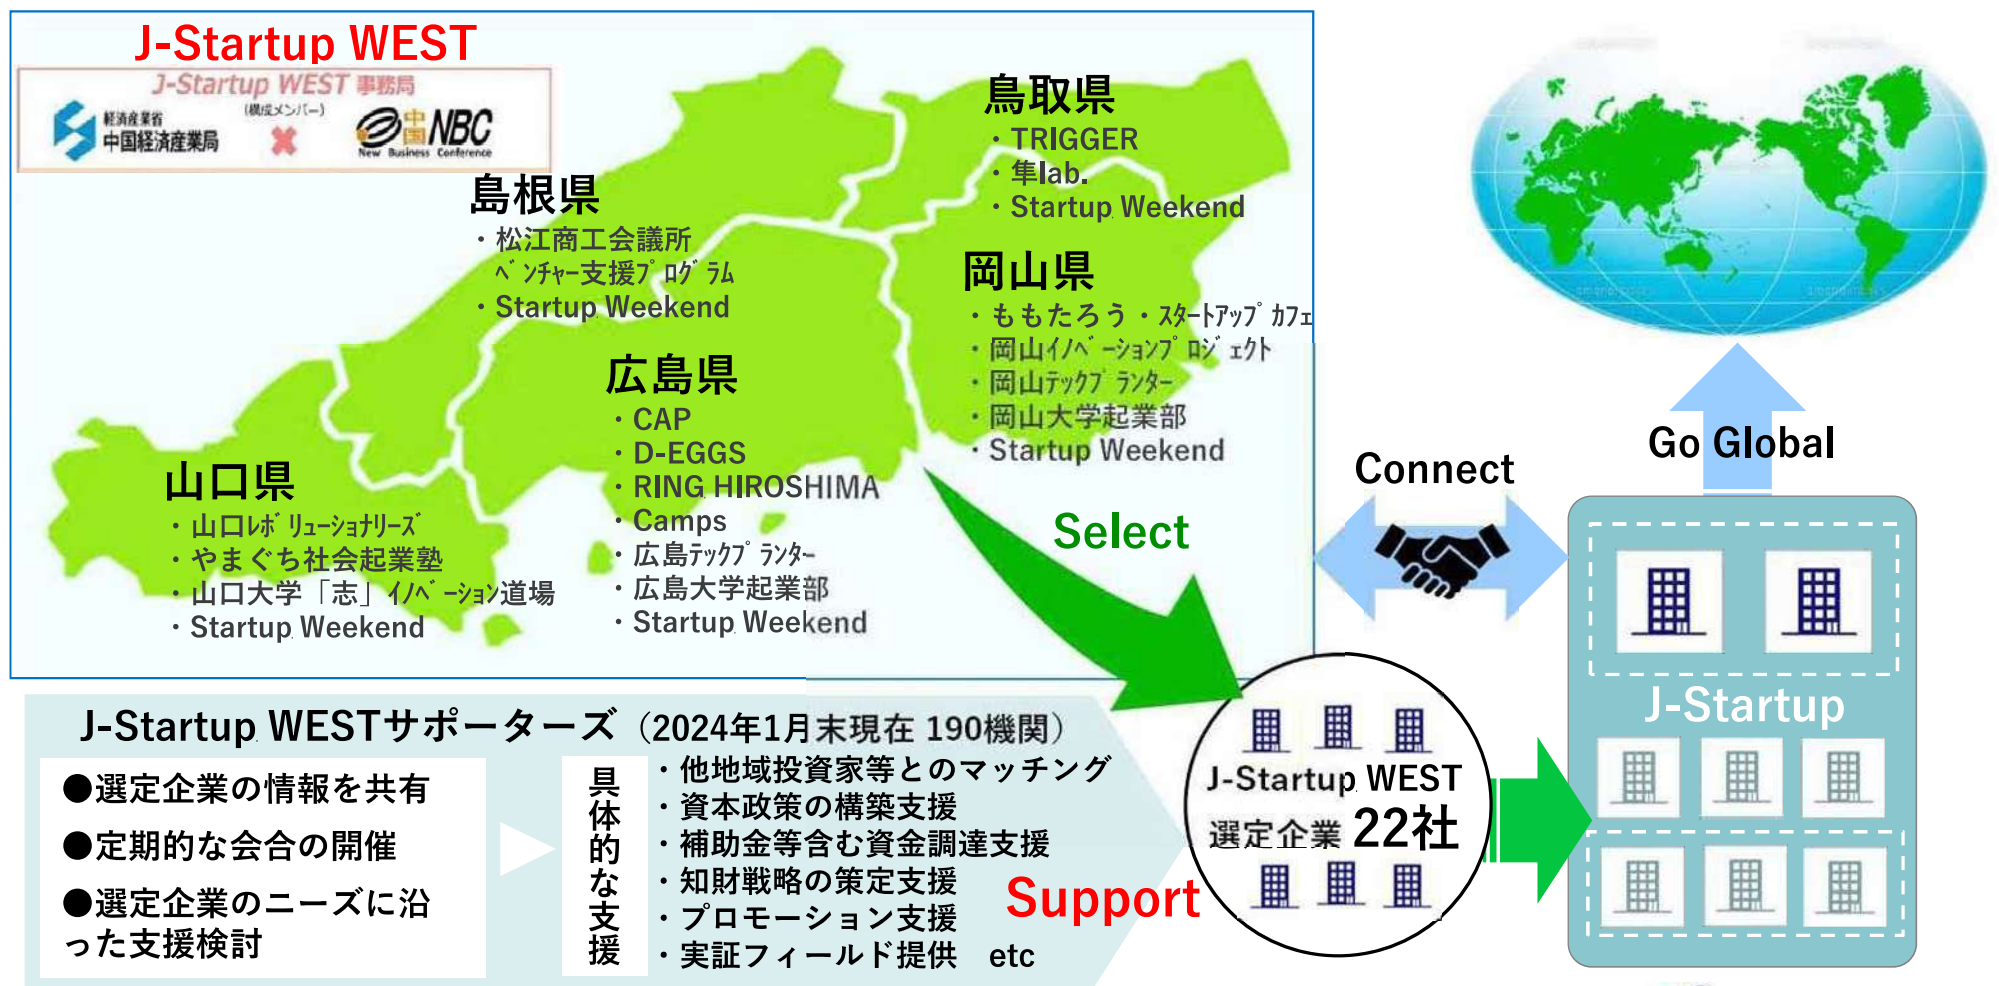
J-Startup WEST

J-Startup WEST 事務局

経済産業省 中国経済産業局

(構成メンバー)

中国 NBC New Business Conference

鳥取県
・TRIGGER
・隼lab.
・Startup Weekend

島根県
・松江商工会議所 ベンチャー支援プログラム
・Startup Weekend

岡山県
・ももたろう・スタートアップカフェ
・岡山イノベーションプロジェクト
・岡山テックプランター
・岡山大学起業部
・Startup Weekend

広島県
・CAP
・D-EGGS
・RING HIROSHIMA
・Camps
・広島テックプランター
・広島大学起業部
・Startup Weekend

山口県
・山口レボリューションシリーズ
・やまぐち社会起業塾
・山口大学「志」イノベーション道場
・Startup Weekend

Select

Connect

Go Global

J-Startup

J-Startup WESTサポーターズ（2024年1月末現在 190機関）

●選定企業の情報を共有

●定期的な会合の開催

●選定企業のニーズに沿った支援検討

具体的な支援

・他地域投資家等とのマッチング
・資本政策の構築支援
・補助金等含む資金調達支援
・知財戦略の策定支援
・プロモーション支援
・実証フィールド提供 etc

Support

J-Startup WEST
選定企業 22社